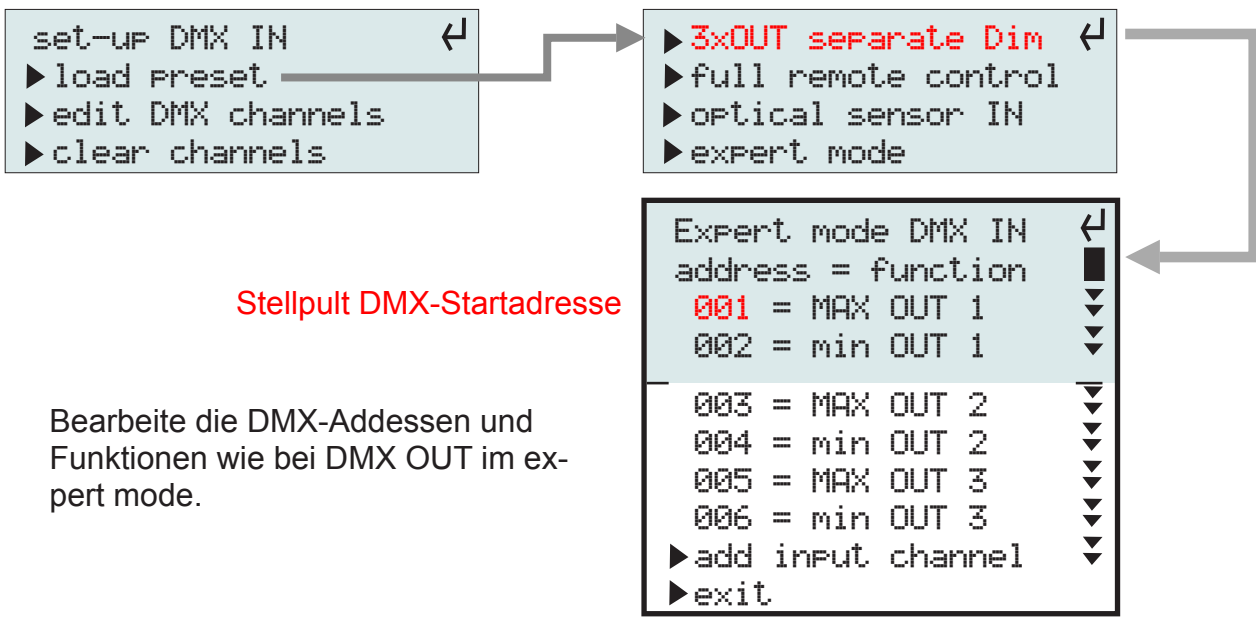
set-up DMX IN ↵
▶load preset
▶edit DMX channels
▶clear channels

▶3xOUT separate Dim ↵
▶full remote control
▶optical sensor IN
▶expert mode

Expert mode DMX IN ↵
address = function
001 = MAX OUT 1
002 = min OUT 1
003 = MAX OUT 2
004 = min OUT 2
005 = MAX OUT 3
006 = min OUT 3
▶add input channel
▶exit

Stellpult DMX-Startadresse

Bearbeite die DMX-Addessen und Funktionen wie bei DMX OUT im expert mode.